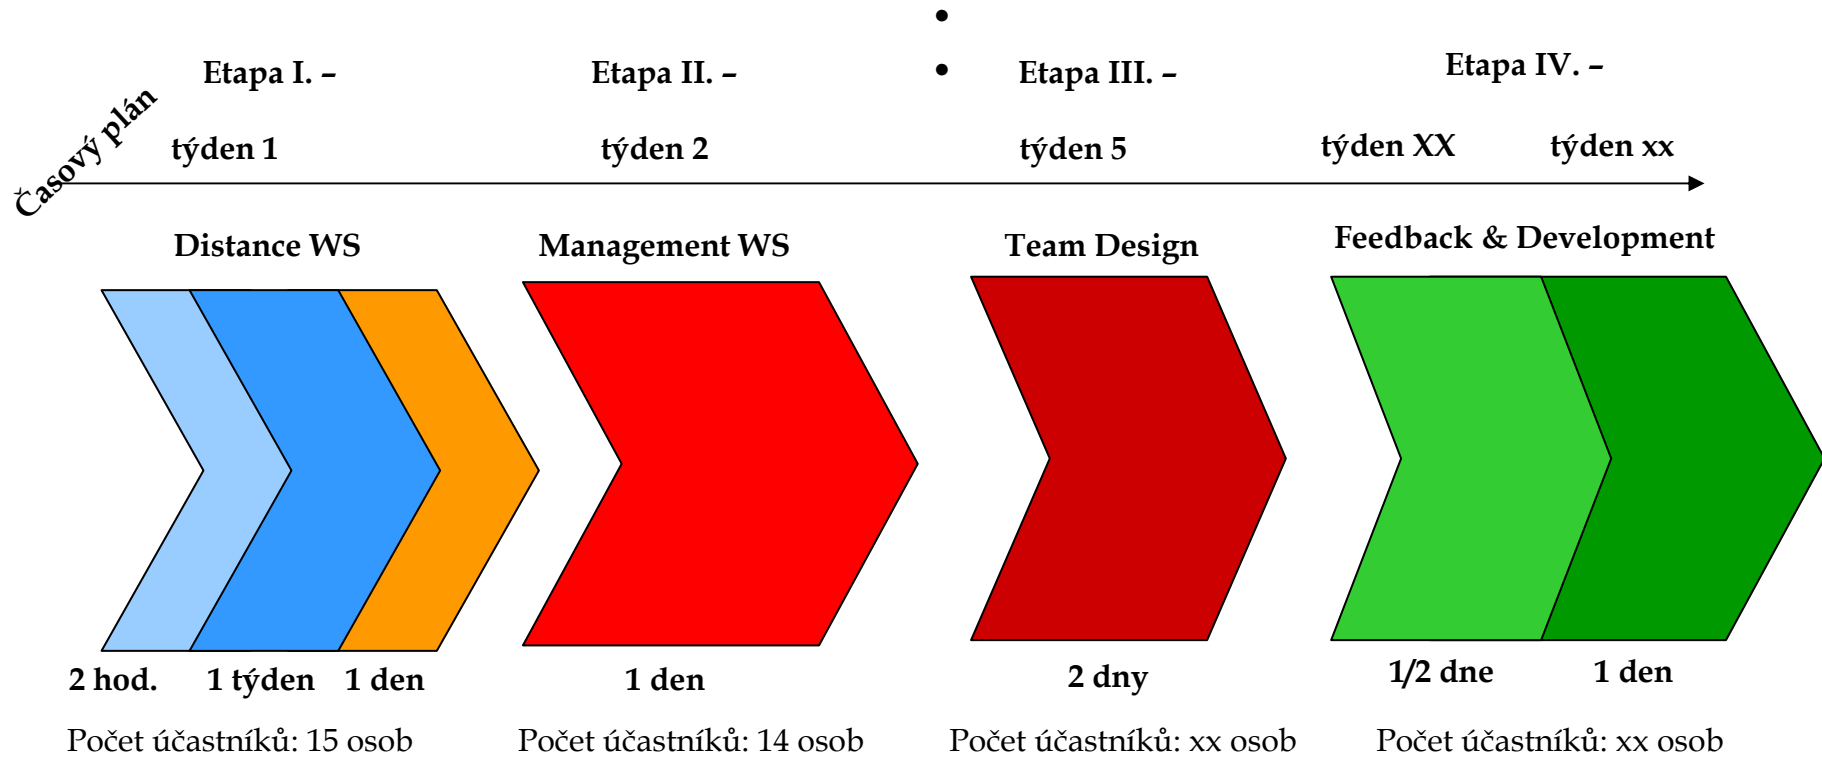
Časový plán

Etapa I. –
týden 1

Etapa II. –
týden 2

Etapa III. –
týden 5

Etapa IV. –
týden XX
týden xx

Distance WS

Management WS

Team Design

Feedback & Development

2 hod.
1 týden
1 den

1 den

2 dny

1/2 dne
1 den

Počet účastníků: 15 osob

Počet účastníků: 14 osob

Počet účastníků: xx osob

Počet účastníků: xx osob